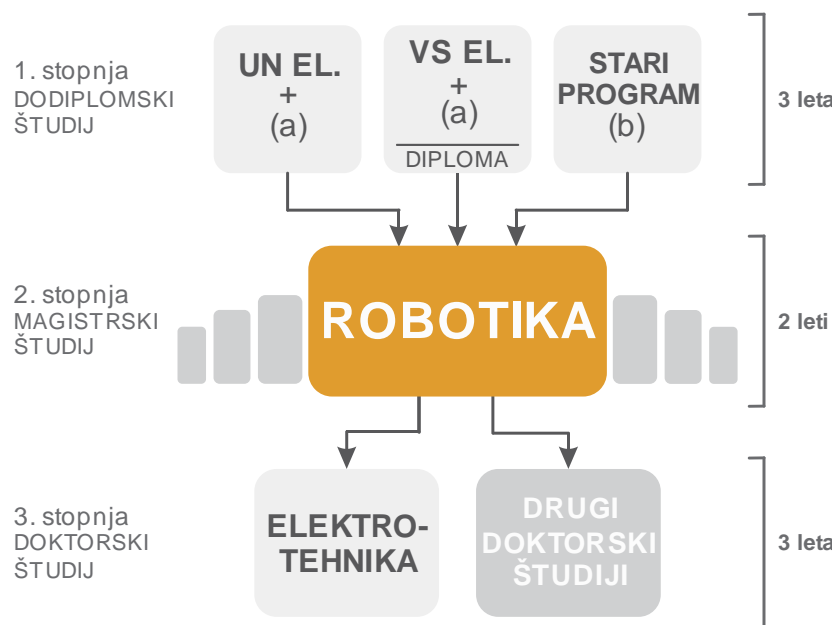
1. stopnja
DODIPLOMSKI
ŠTUDIJ

UN EL.
+
(a)

VS EL.
+
(a)
DIPLOMA

STARI
PROGRAM
(b)

3 leta

2. stopnja
MAGISTRSKI
ŠTUDIJ

ROBOTIKA

2 leti

3. stopnja
DOKTORSKI
ŠTUDIJ

ELEKTROTEHNIKA

DRUGI
DOKTORSKI
ŠTUDIJI

3 leta